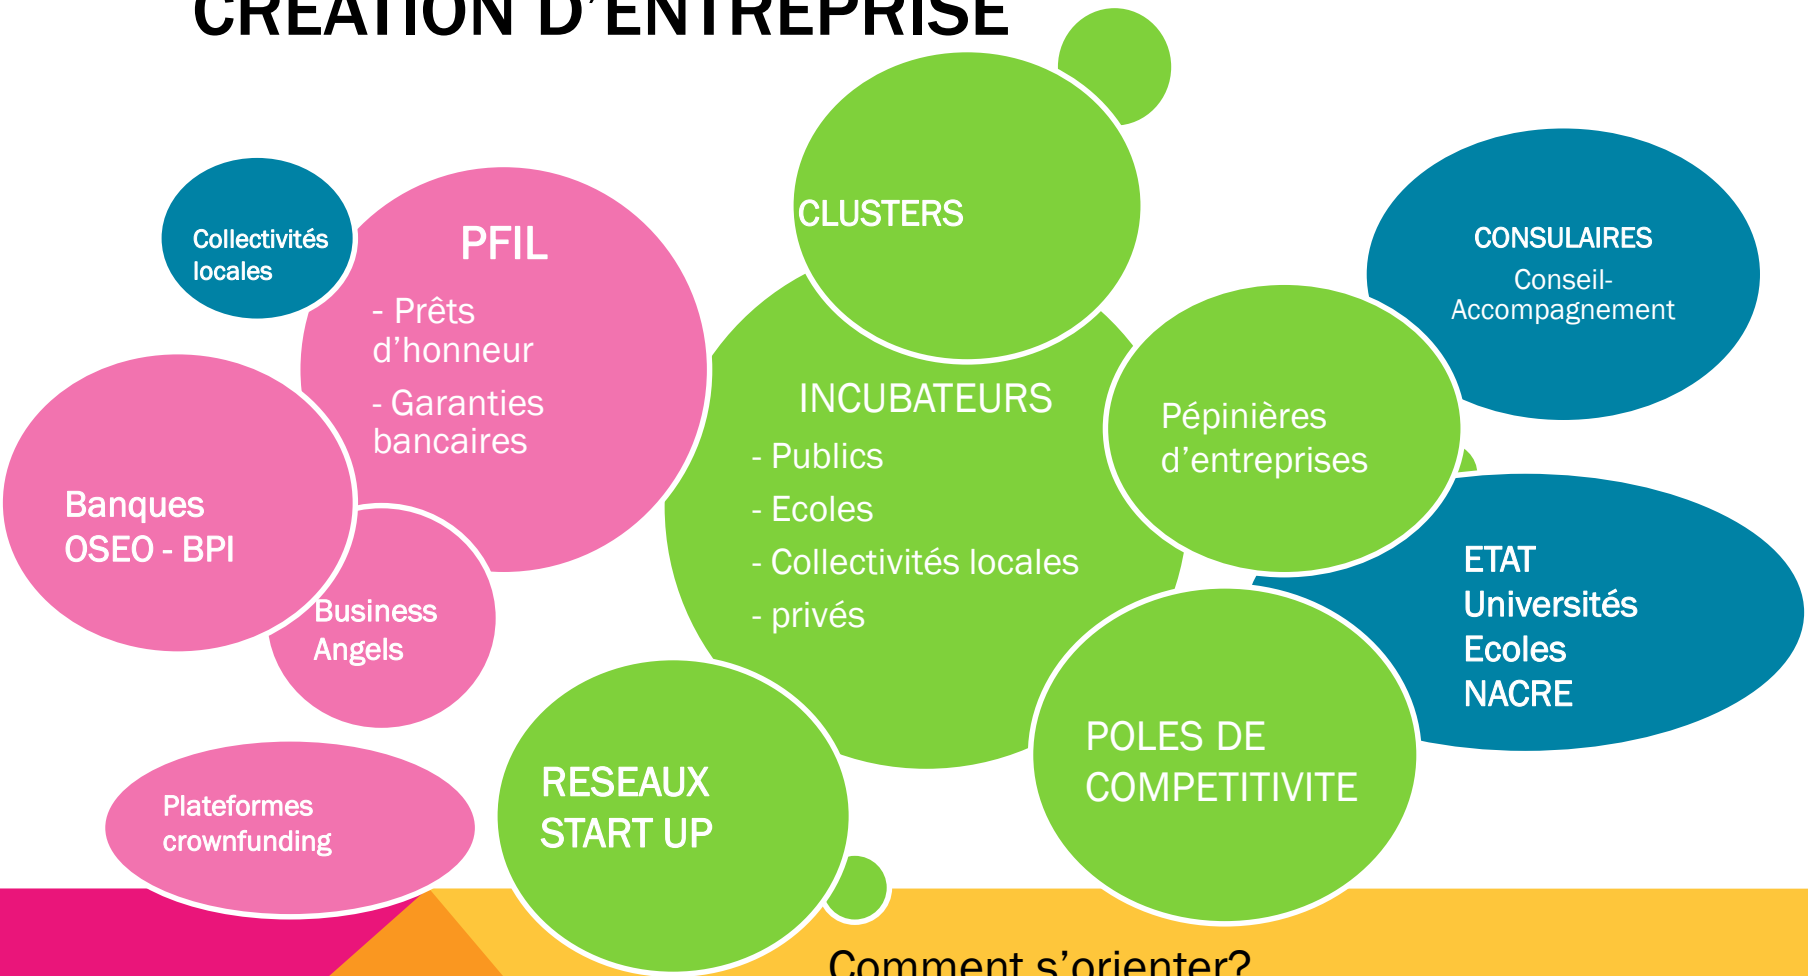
CREATION D'ENTREPRISE

Collectivités locales

PFIL
- Prêts d'honneur
- Garanties bancaires

CLUSTERS

CONSULAIRES
Conseil-Accompagnement

Banques
OSEO - BPI

Business Angels

INCUBATEURS
- Publics
- Ecoles
- Collectivités locales
- privés

Pépinières d'entreprises

ETAT
Universités
Ecoles
NACRE

Plateformes crownfunding

RESEAUX START UP

POLES DE COMPETITIVITE

Comment s'orienter?